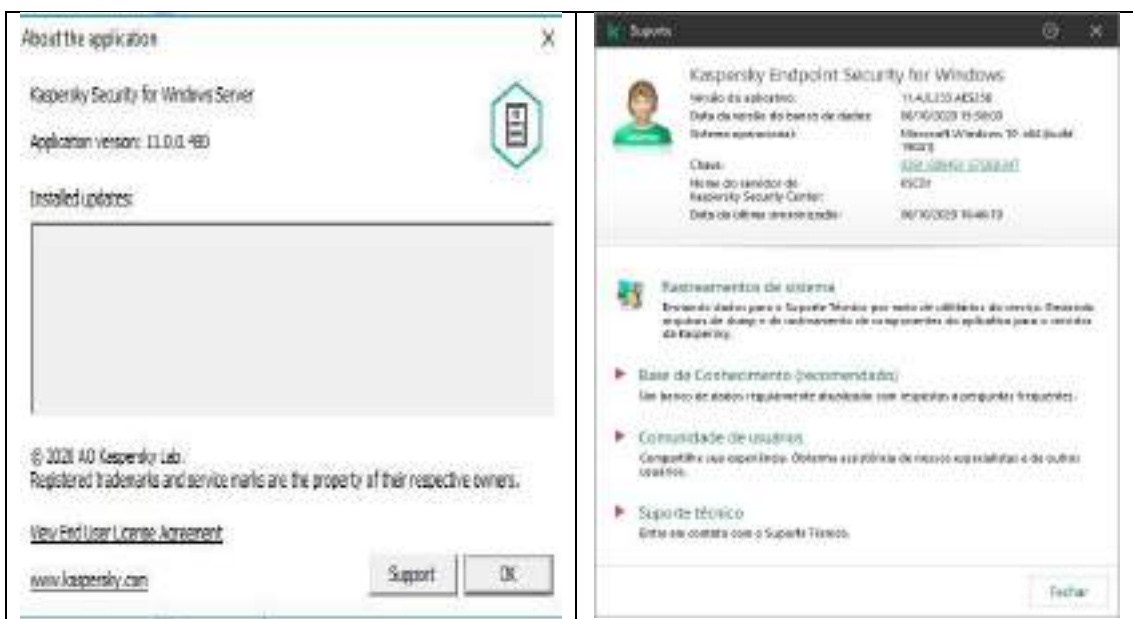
About the application

Kaspersky Security for Windows Server

Application version: 11.0.0.480

Installed updates:

© 2020 AO Kaspersky Lab.
Registered trademarks and service marks are the property of their respective owners.

View End User License Agreement

www.kaspersky.com

Support OK

Suporte

Kaspersky Endpoint Security for Windows

Versão do aplicativo: 11.4.0.233 AES256
Data da versão do banco de dados: 06/10/2020 15:58:00
Sistema operacional: Microsoft Windows 10 x64 (build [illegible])
Chave: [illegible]
Nome do servidor do Kaspersky Security Center: KSC01
Data da última sincronização: 06/10/2020 16:46:13

Rastreamentos do sistema
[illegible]

Base de Conhecimento (recomendado)
Um banco de dados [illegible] com respostas a perguntas frequentes.

Comunidade de usuários
Compartilhe sua experiência. Obtenha assistência de nossos especialistas e de outros usuários.

Suporte técnico
Entre em contato com o Suporte Técnico.

Fechar